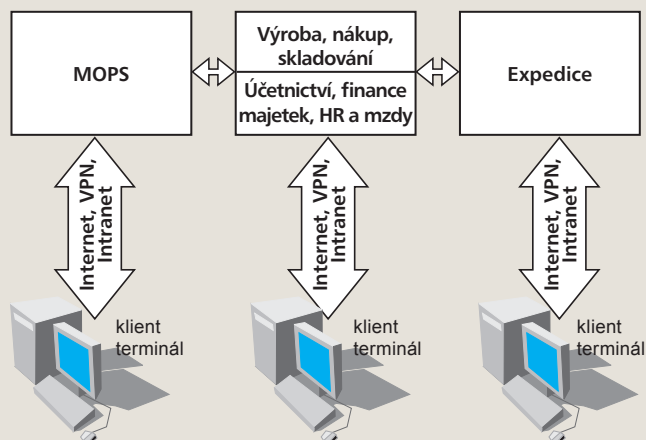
MOPS

Výroba, nákup, skladování

Účetnictví, finance majetek, HR a mzdy

Expedice

Internet, VPN, Intranet

Internet, VPN, Intranet

Internet, VPN, Intranet

klient terminál

klient terminál

klient terminál